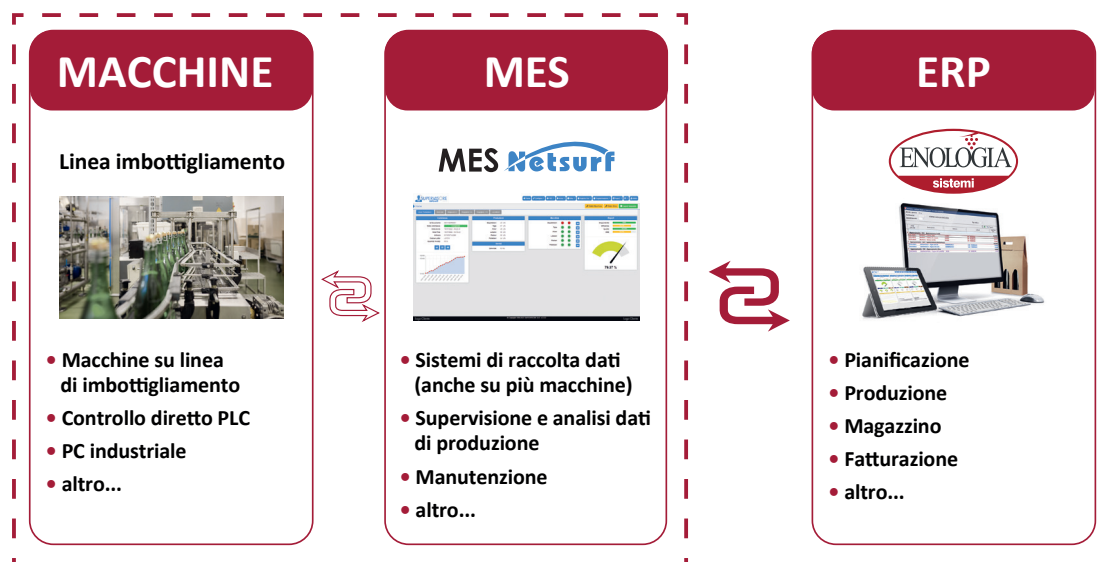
MACCHINE

Linea imbottigliamento

• Macchine su linea di imbottigliamento
• Controllo diretto PLC
• PC industriale
• altro...

MES

MES Netsurf

• Sistemi di raccolta dati (anche su più macchine)
• Supervisione e analisi dati di produzione
• Manutenzione
• altro...

ERP

ENOLOGIA sistemi

• Pianificazione
• Produzione
• Magazzino
• Fatturazione
• altro...